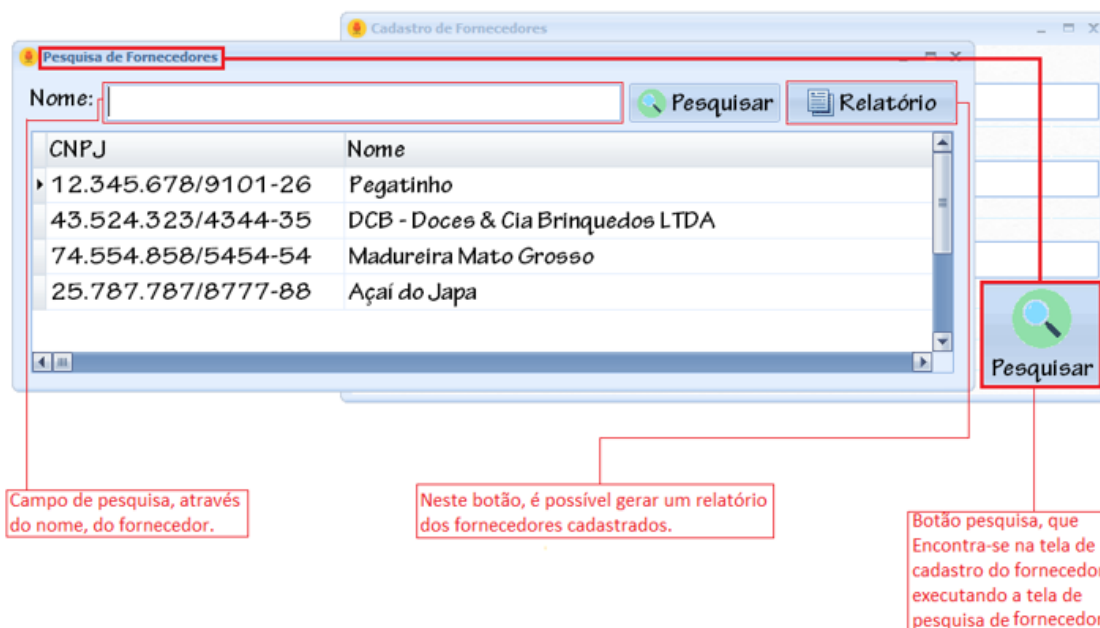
Cadastro de Fornecedores

Pesquisa de Fornecedores

Nome:

Pesquisar

Relatório

| CNPJ | Nome |
|---|---|
| 12.345.678/9101-26 | Pegatinho |
| 43.524.323/4344-35 | DCB - Doces & Cia Brinquedos LTDA |
| 74.554.858/5454-54 | Madureira Mato Grosso |
| 25.787.787/8777-88 | Açaí do Japa |

Pesquisar

Campo de pesquisa, através do nome, do fornecedor.

Neste botão, é possível gerar um relatório dos fornecedores cadastrados.

Botão pesquisa, que Encontra-se na tela de cadastro do fornecedor executando a tela de pesquisa de fornecedor